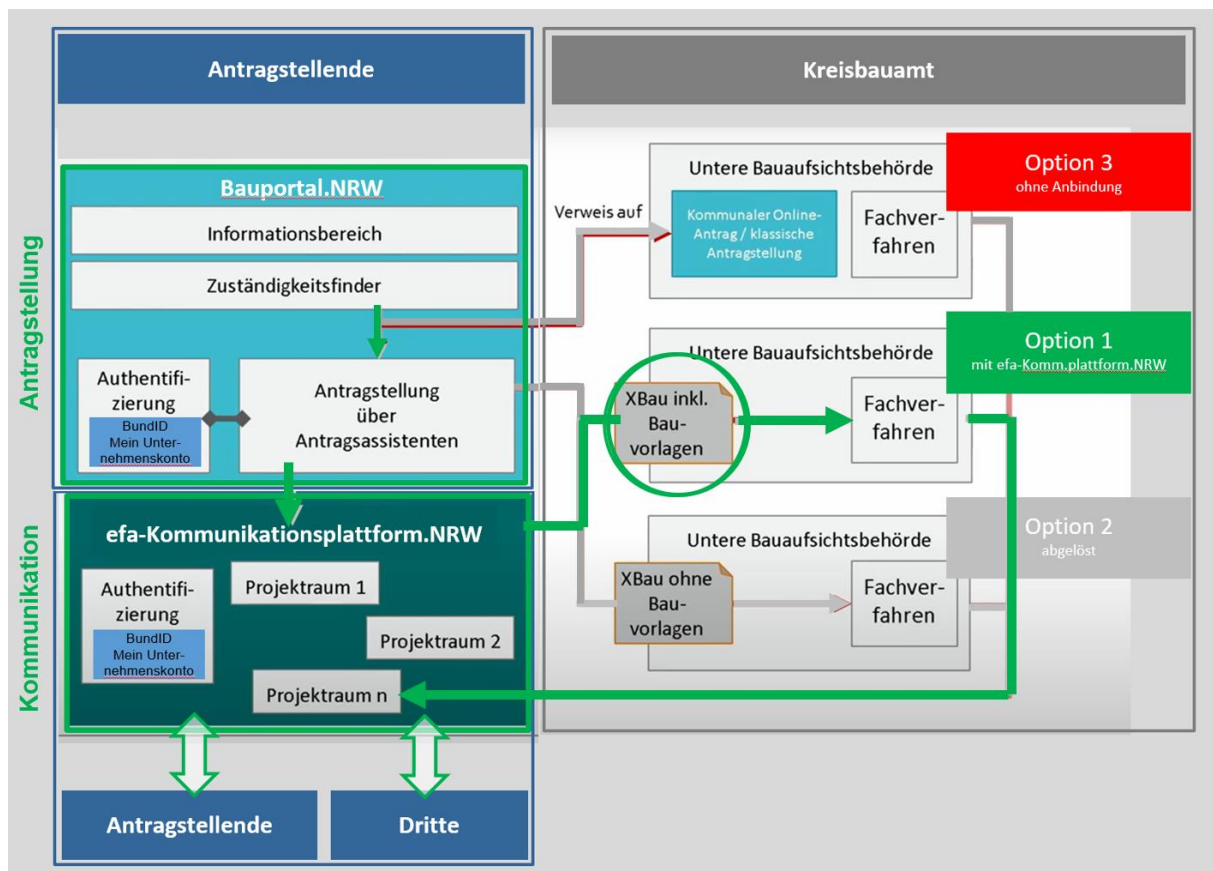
Antragstellende

Kreisbauamt

Antragstellung

Bauportal.NRW

Informationsbereich

Zuständigkeitsfinder

Authentifizierung

BundID
Mein Unternehmenskonto

Antragstellung über Antragsassistenten

Verweis auf

Untere Bauaufsichtsbehörde

Kommunaler Online-Antrag / klassische Antragstellung

Fachverfahren

Option 3
ohne Anbindung

Untere Bauaufsichtsbehörde

XBau inkl. Bauvorlagen

Fachverfahren

Option 1
mit efa-Komm.plattform.NRW

Kommunikation

efa-Kommunikationsplattform.NRW

Authentifizierung

BundID
Mein Unternehmenskonto

Projektraum 1

Projektraum 2

Projektraum n

Untere Bauaufsichtsbehörde

XBau ohne Bauvorlagen

Fachverfahren

Option 2
abgelöst

Antragstellende

Dritte